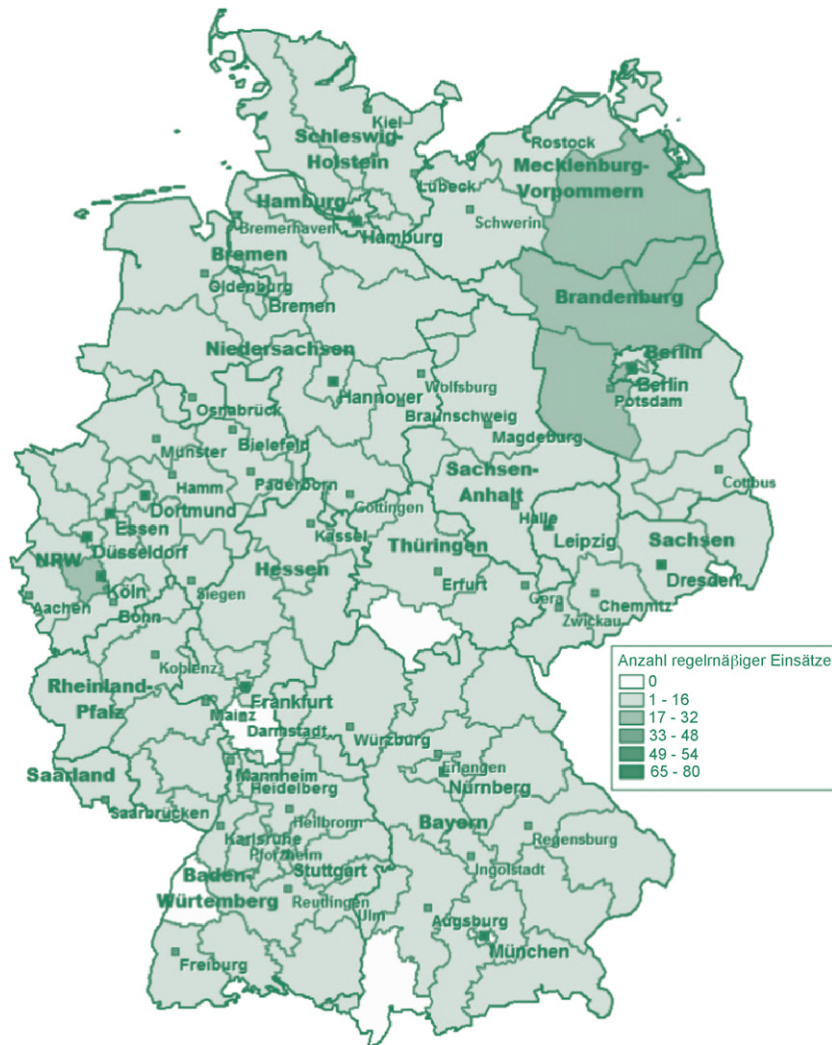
Kiel
Schleswig-Holstein
Rostock
Mecklenburg-Vorpommern
Lübeck
Hamburg
Schwerin
Bremerhaven
Hamburg
Bremen
Oldenburg
Bremen
Brandenburg
Niedersachsen
Berlin
Berlin
Potsdam
Hannover
Wolfsburg
Osnabrück
Braunschweig
Magdeburg
Bielefeld
Münster
Hamm
Paderborn
Sachsen-Anhalt
Cottbus
Dortmund
Göttingen
Essen
Halle
Kassel
Leipzig
Sachsen
Düsseldorf
Thüringen
NRW
Dresden
Köln
Hessen
Erfurt
Siegen
Gera
Aachen
Chemnitz
Bonn
Zwickau
Koblenz
Rheinland-Pfalz
Frankfurt
Mainz
Darmstadt
Würzburg
Saarland
Erlangen
Mannheim
Heidelberg
Nürnberg
Saarbrücken
Heilbronn
Bayern
Karlsruhe
Regensburg
Pforzheim
Stuttgart
Ingolstadt
Baden-Würtemberg
Reutlingen
Ulm
Augsburg
München
Freiburg

Anzahl regelmäβiger Einsätze
0
1 - 16
17 - 32
33 - 48
49 - 54
65 - 80